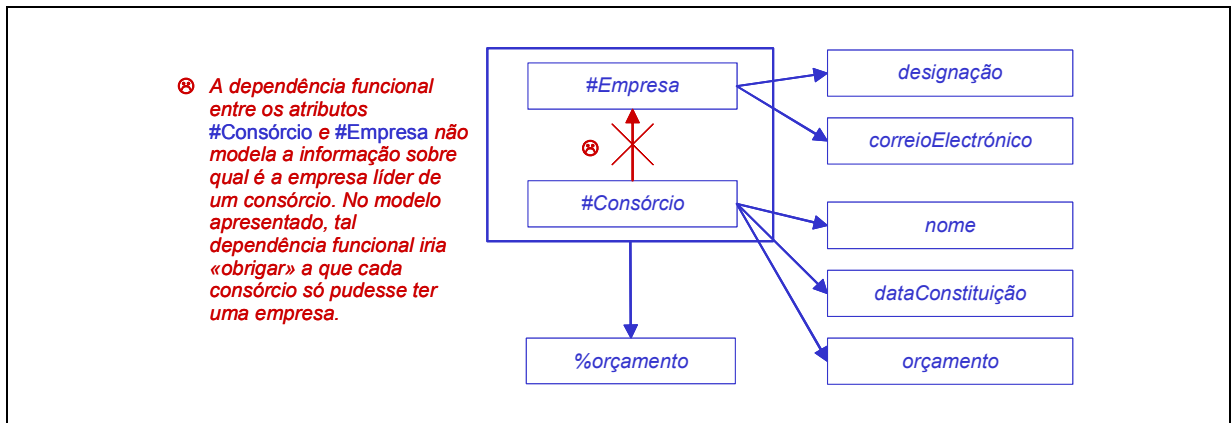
☹ A dependência funcional entre os atributos #Consórcio e #Empresa não modela a informação sobre qual é a empresa líder de um consórcio. No modelo apresentado, tal dependência funcional iria «obrigar» a que cada consórcio só pudesse ter uma empresa.

#Empresa

☹

#Consórcio

designação

correioElectrónico

nome

dataConstituição

orçamento

%orçamento